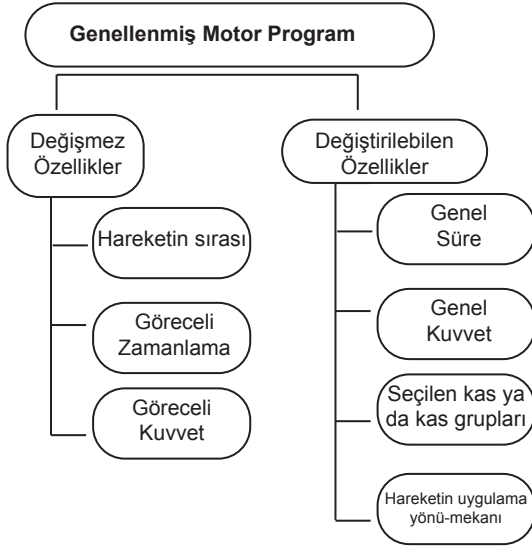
Genellenmiş Motor Program

Değişmez Özellikler

Hareketin sırası

Göreceli Zamanlama

Göreceli Kuvvet

Değiştirilebilen Özellikler

Genel Süre

Genel Kuvvet

Seçilen kas ya da kas grupları

Hareketin uygulama yönü-mekanı